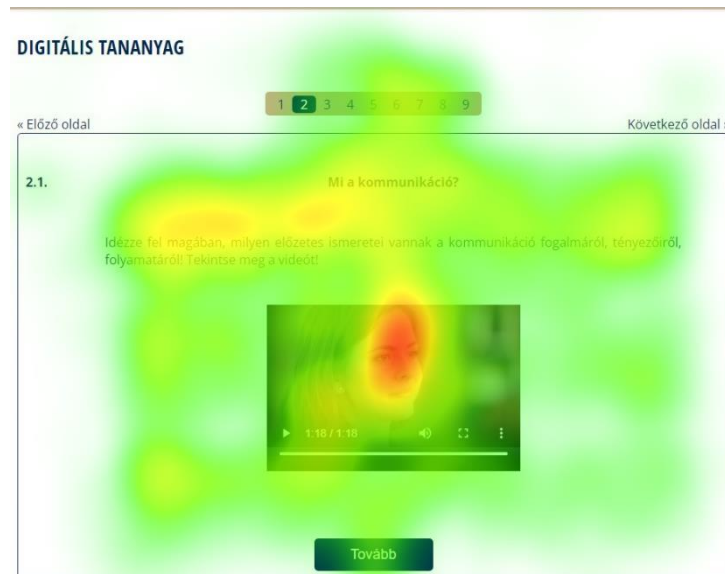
DIGITÁLIS TANANYAG

1 2 3 4 5 6 7 8 9

« Előző oldal

Következő oldal

2.1.

Mi a kommunikáció?

Idézze fel magában, milyen előzetes ismeretei vannak a kommunikáció fogalmáról, tényezőiről, folyamatáról! Tekintse meg a videót!

1:18 / 1:18

Tovább